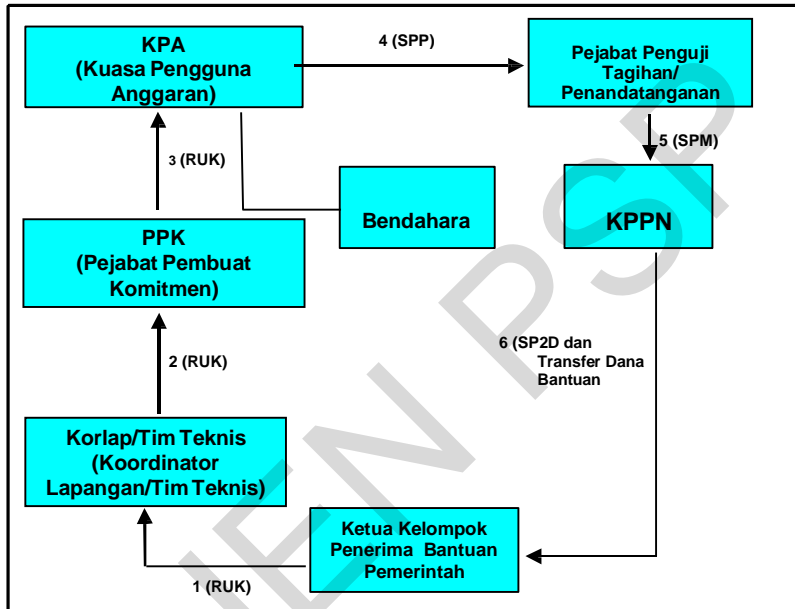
KPA (Kuasa Pengguna Anggaran)

4 (SPP)

Pejabat Penguji Tagihan/ Penandatanganan

5 (SPM)

3 (RUK)

Bendahara

KPPN

PPK (Pejabat Pembuat Komitmen)

2 (RUK)

6 (SP2D dan Transfer Dana Bantuan

Korlap/Tim Teknis (Koordinator Lapangan/Tim Teknis)

Ketua Kelompok Penerima Bantuan Pemerintah

1 (RUK)

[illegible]